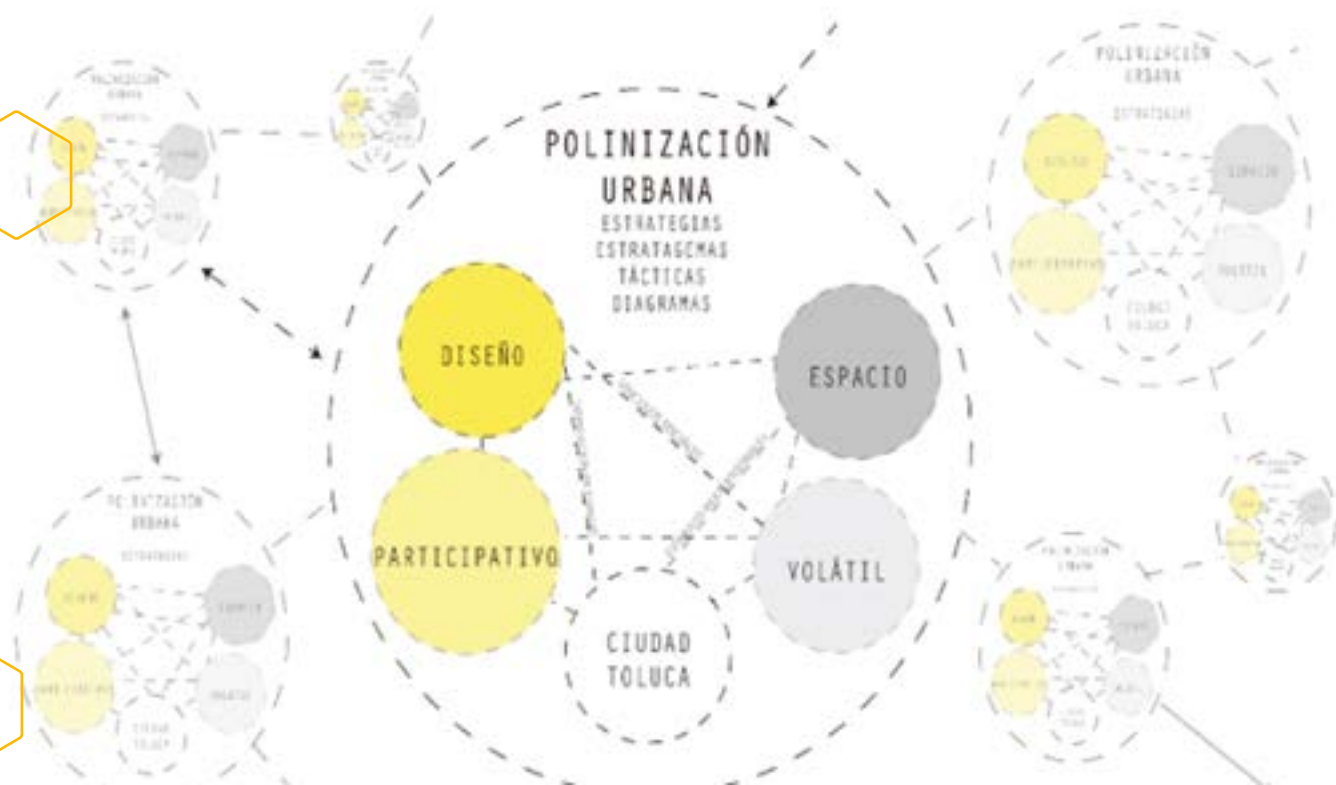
POLINIZACIÓN URBANA
ESTRATEGIAS
ESTRATAGEMAS
TÁCTICAS
DIAGRAMAS

DISEÑO
ESPACIO
PARTICIPATIVO
VOLÁTIL
CIUDAD TOLUCA

POLINIZACIÓN URBANA
ESTRATEGIAS
DISEÑO
ESPACIO
PARTICIPATIVO
VOLÁTIL
CIUDAD TOLUCA

POLINIZACIÓN URBANA
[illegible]
DISEÑO
ESPACIO
PARTICIPATIVO
VOLÁTIL
CIUDAD TOLUCA

POLINIZACIÓN URBANA
ESTRATEGIAS
DISEÑO
ESPACIO
PARTICIPATIVO
VOLÁTIL
CIUDAD TOLUCA

POLINIZACIÓN URBANA
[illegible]
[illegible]
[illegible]
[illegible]
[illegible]
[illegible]